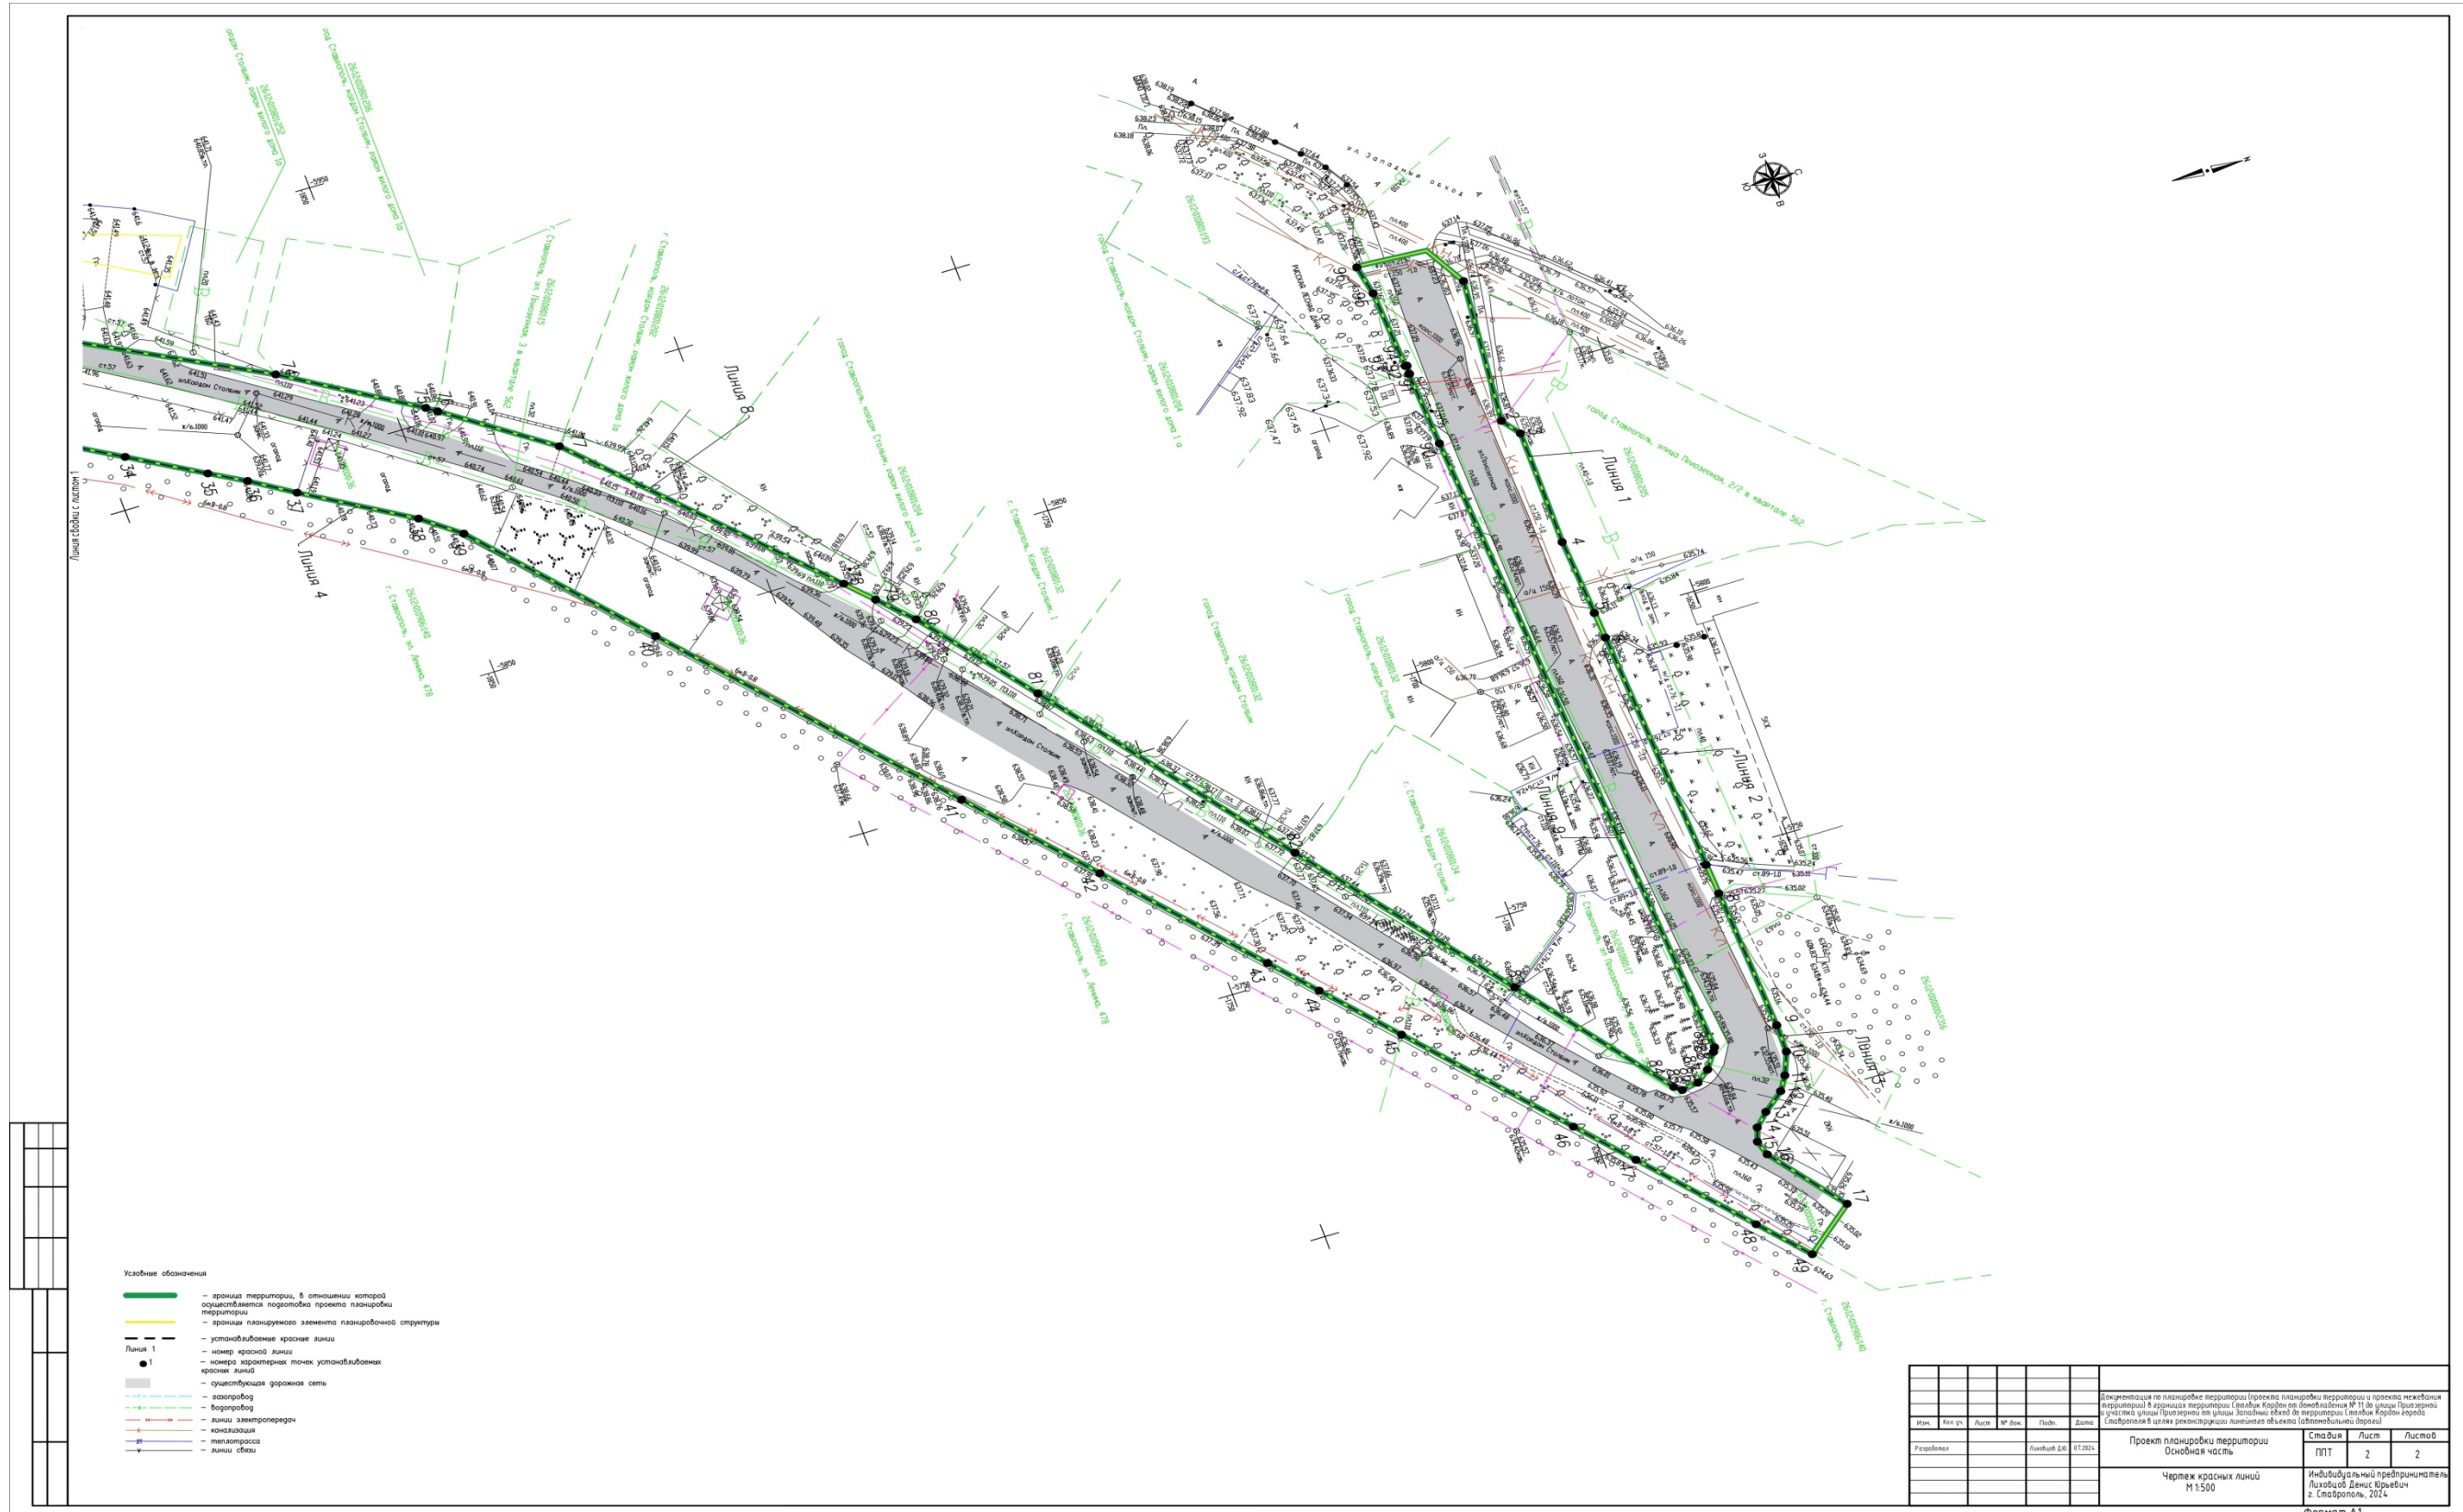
Линия сводки с листом 1

Линия 8

Линия 4

Линия 1

Линия 2

Линия 9

Линия 3

ул.Кордон Столбик

ул. Западный обход

город Ставрополь, кордон Столбик, район жилого дома 1а

г. Ставрополь, ул. Пригородная, 3 в квартале 562

город Ставрополь, улица Пригородная, 2/2 в квартале 562

г. Ставрополь, кордон Столбик, 3

г. Ставрополь, ул. Ленина, 478

34 35 36 37 38 39 40 41 42 43 44 45 46 47 48 49 17 4 9 10 11 12 13 14 15 16 74 75 76 77 78 79 80 81 82 83 84 85 95 96

Условные обозначения

– граница территории, в отношении которой осуществляется подготовка проекта планировки территории

– границы планируемого элемента планировочной структуры

– устанавливаемые красные линии

Линия 1 – номер красной линии

1 – номера характерных точек устанавливаемых красных линий

– существующая дорожная сеть

– газопровод

– водопровод

– линии электропередач

– канализация

– теплотрасса

– линии связи

| Изм. | Кол. уч. | Лист | № док. | Подп. | Дата |
|---|---|---|---|---|---|
| Разработал | | | | Лиховцов Д.Ю. | 07.2024 |

Документация по планировке территории (проекта планировки территории и проекта межевания территории) в границах территории Столбик Кордон от домовладения № 11 до улицы Пригородной и участка улицы Пригородной от улицы Западный обход до территории Столбик Кордон города Ставрополя в целях реконструкции линейного объекта (автомобильной дороги)

Проект планировки территории
Основная часть

| Стадия | Лист | Листов |
|---|---|---|
| ППТ | 2 | 2 |

Чертеж красных линий
М 1:500

Индивидуальный предприниматель
Лиховцов Денис Юрьевич
г. Ставрополь, 2024

Формат А1